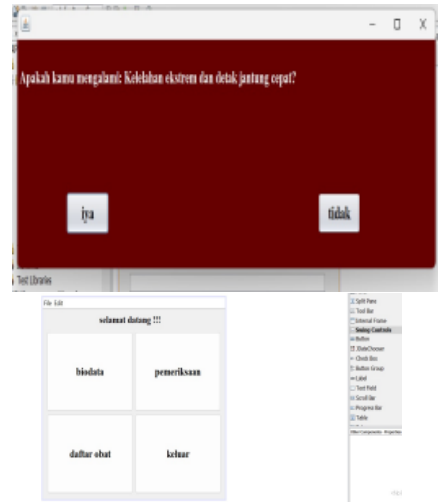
Apakah kamu mengalami: Kelelahan ekstrem dan detak jantung cepat?

iya

tidak

Test Libraries

File Edit

selamat datang !!!

biodata

pemeriksaan

daftar obat

keluar

Split Pane
Tool Bar
Internal Frame
Swing Controls
Button
DateChooser
Check Box
Button Group
Label
Text Field
Scroll Bar
Progress Bar
Table
Other Components Properties